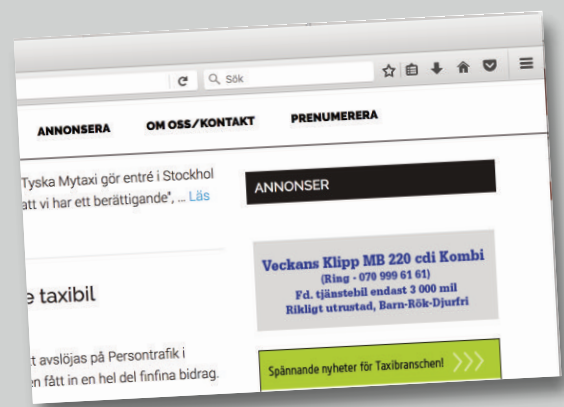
Sök

ANNONSERA OM OSS/KONTAKT PRENUMERERA

Tyska Mytaxi gör entré i Stockhol att vi har ett berättigande", ... Läs

e taxibil

t avslöjas på Persontrafik i en fått in en hel del finfina bidrag.

ANNONSER

Veckans Klipp MB 220 edi Kombi
(Ring - 070 999 61 61)
Fd. tjänstebil endast 3 000 mil
Rikligt utrustad, Barn-Rök-Djurfri

Spännande nyheter för Taxibranschen!